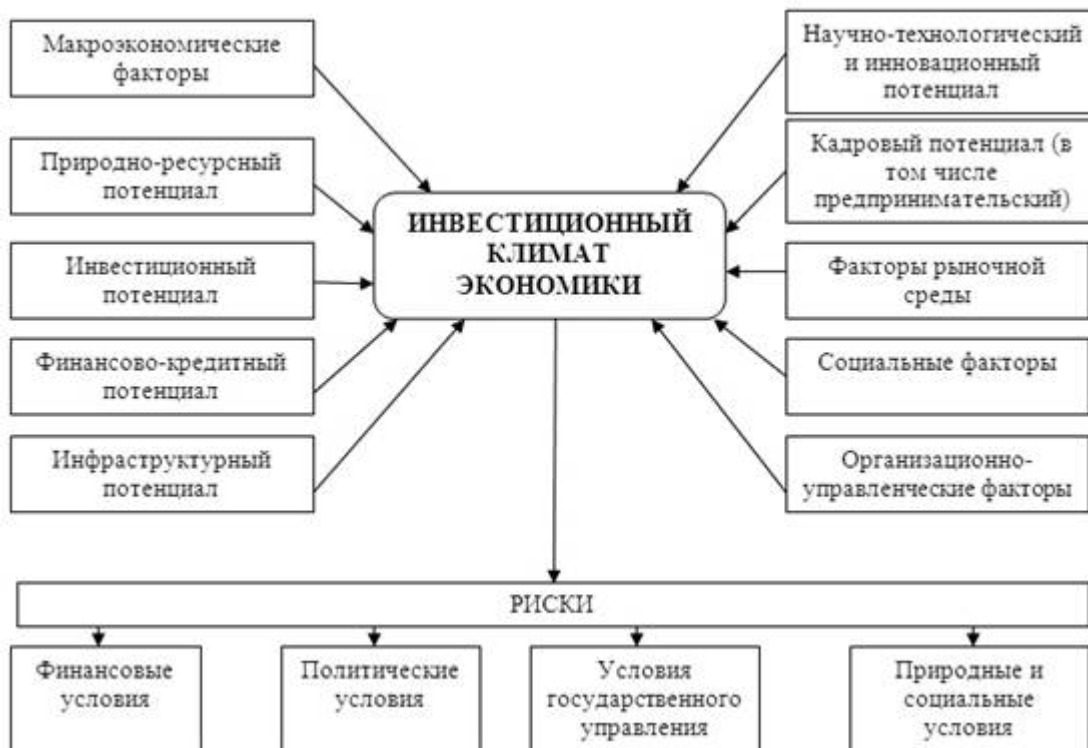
Макроэкономические факторы

Природно-ресурсный потенциал

Инвестиционный потенциал

Финансово-кредитный потенциал

Инфраструктурный потенциал

Научно-технологический и инновационный потенциал

Кадровый потенциал (в том числе предпринимательский)

Факторы рыночной среды

Социальные факторы

Организационно-управленческие факторы

ИНВЕСТИЦИОННЫЙ КЛИМАТ ЭКОНОМИКИ

РИСКИ

Финансовые условия

Политические условия

Условия государственного управления

Природные и социальные условия